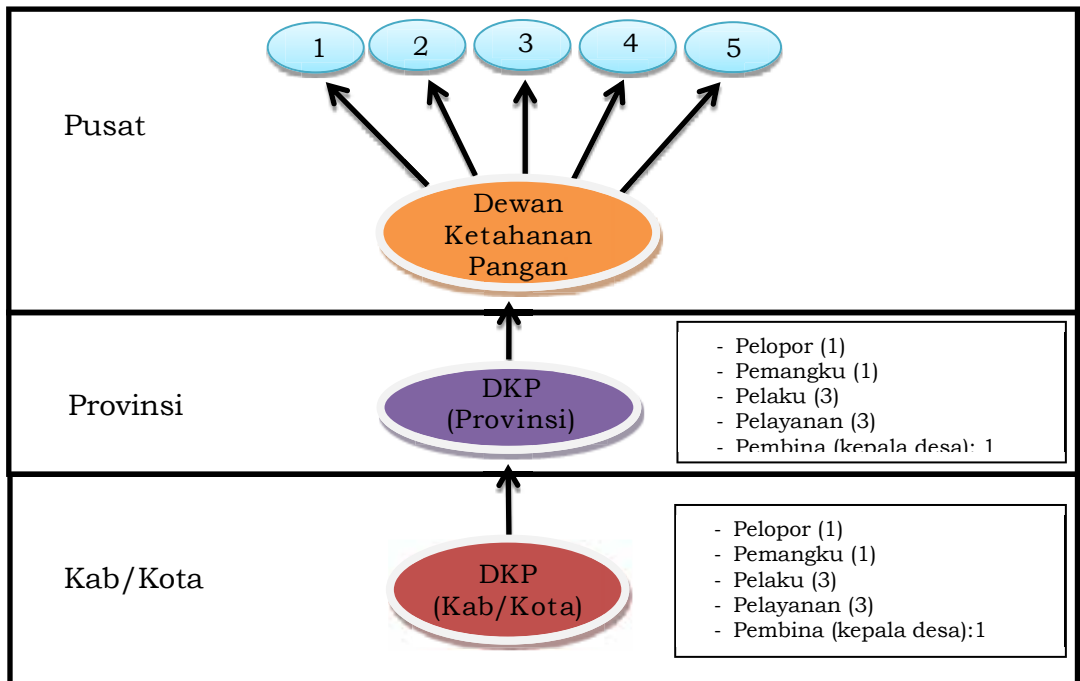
1
2
3
4
5

Pusat

Dewan Ketahanan Pangan

Provinsi

DKP (Provinsi)

- Pelopor (1)
- Pemangku (1)
- Pelaku (3)
- Pelayanan (3)
- Pembina (kepala desa): 1

Kab/Kota

DKP (Kab/Kota)

- Pelopor (1)
- Pemangku (1)
- Pelaku (3)
- Pelayanan (3)
- Pembina (kepala desa):1